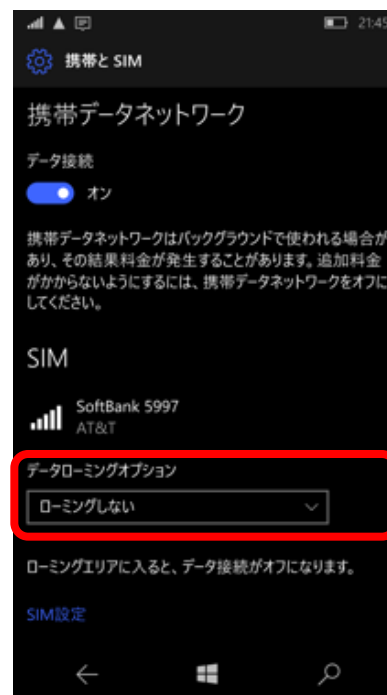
21:45

携帯と SIM

携帯データネットワーク

データ接続

オン

携帯データネットワークはバックグラウンドで使われる場合があり、その結果料金が発生することがあります。追加料金がかからないようにするには、携帯データネットワークをオフにしてください。

SIM

SoftBank 5997
AT&T

データローミングオプション

ローミングしない

ローミングエリアに入ると、データ接続がオフになります。

SIM設定